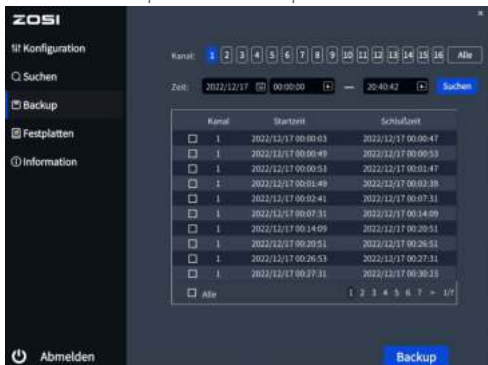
ZOSI

Konfiguration
Suchen
Backup
Festplatten
Information

Abmelden

Kanal: 1 2 3 4 5 6 7 8 9 10 11 12 13 14 15 16 Alle

Zeit: 2022/12/17 00:00:00 — 20:40:42 Suchen

| | Kanal | Startzeit | Schlußzeit |
|---|---|---|---|
| ☐ | 1 | 2022/12/17 00:00:03 | 2022/12/17 00:00:47 |
| ☐ | 1 | 2022/12/17 00:00:49 | 2022/12/17 00:00:53 |
| ☐ | 1 | 2022/12/17 00:00:53 | 2022/12/17 00:01:47 |
| ☐ | 1 | 2022/12/17 00:01:49 | 2022/12/17 00:02:39 |
| ☐ | 1 | 2022/12/17 00:02:41 | 2022/12/17 00:07:31 |
| ☐ | 1 | 2022/12/17 00:07:31 | 2022/12/17 00:14:09 |
| ☐ | 1 | 2022/12/17 00:14:09 | 2022/12/17 00:20:51 |
| ☐ | 1 | 2022/12/17 00:20:51 | 2022/12/17 00:26:51 |
| ☐ | 1 | 2022/12/17 00:26:53 | 2022/12/17 00:27:31 |
| ☐ | 1 | 2022/12/17 00:27:31 | 2022/12/17 00:30:23 |

☐ Alle

1 2 3 4 5 6 7 > 1/7

Backup